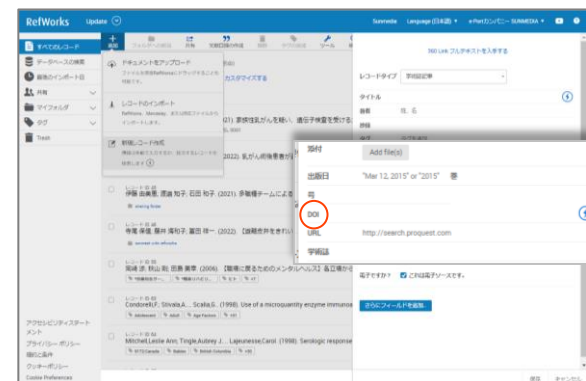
RefWorks Update

Sunmedia Language (日本語) e-Port カンパニー SUNMEDIA

すべてのレコード
データベースの検索
最後のインポート日
共有
マイフォルダ
タグ
Trash

追加 フォルダへの追加 共有 引用 文献目録の作成 削除 重複を削除 ツール

ドキュメントをアップロード
ファイルを参照またはRefWorksにドラッグすることができます。

レコードのインポート
RefWorks、Mendeley、または他のツールからインポートします。

新規レコード作成
情報を手動で入力します。新規文書レコードを作成します。

カスタマイズする

(2021) 原発性乳がんを経い、遺伝子検査を受ける

(2022) 乳がん病検査を受け

伊藤 由美恵; 渡邉 知子; 石田 和子. (2021). 多職種チームによる

寺尾 保信; 藤井 清和子; 富田 祥一. (2022). 【腫瘍外科のきれい

岡崎 涼; 杉山 和; 田原 美季. (2006). 【職場に戻るためのメンタルヘルス】&立場から

Condorelli,F.; Sirvala,A.; Scalia,G.. (1998). Use of a microquantity enzyme immuno

Mitchell,Leslie Ann; Tingle,Aubrey J.; Lajeunesse,Carol. (1998). Serologic response

アクセシビリティステートメント
プライバシーポリシー
利用規約
クッキーポリシー
Cookie Preferences

360 Link フルテキストを入手する

レコードタイプ 学術誌記事

タイトル

著者 姓, 名

添付 Add file(s)

出版日 "Mar 12, 2015" or "2015" 巻

号

DOI

URL http://search.proquest.com

学術誌

電子ですか？ これは電子ソースです。

さらにフィールドを追加

保存 キャンセル